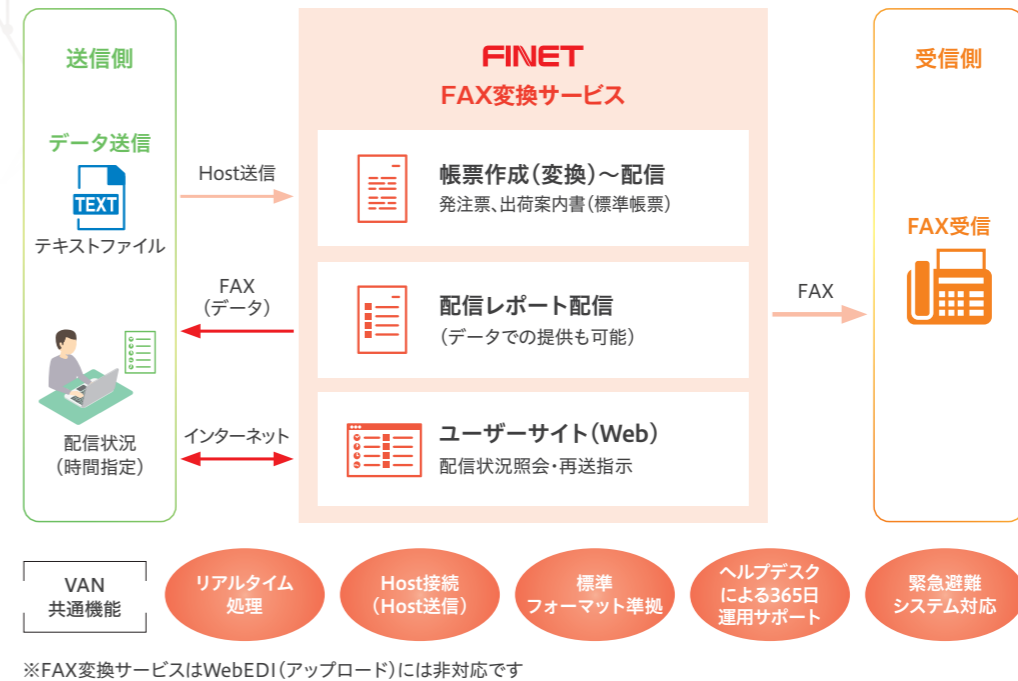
送信側

データ送信

TEXT

テキストファイル

配信状況
（時間指定）

Host送信

FAX
（データ）

インターネット

FINET
FAX変換サービス

帳票作成（変換）〜配信
発注票、出荷案内書（標準帳票）

配信レポート配信
（データでの提供も可能）

ユーザーサイト（Web）
配信状況照会・再送指示

FAX

受信側

FAX受信

VAN
共通機能

リアルタイム処理

Host接続
（Host送信）

標準
フォーマット準拠

ヘルプデスク
による365日
運用サポート

緊急避難
システム対応

※FAX変換サービスはWebEDI（アップロード）には非対応です